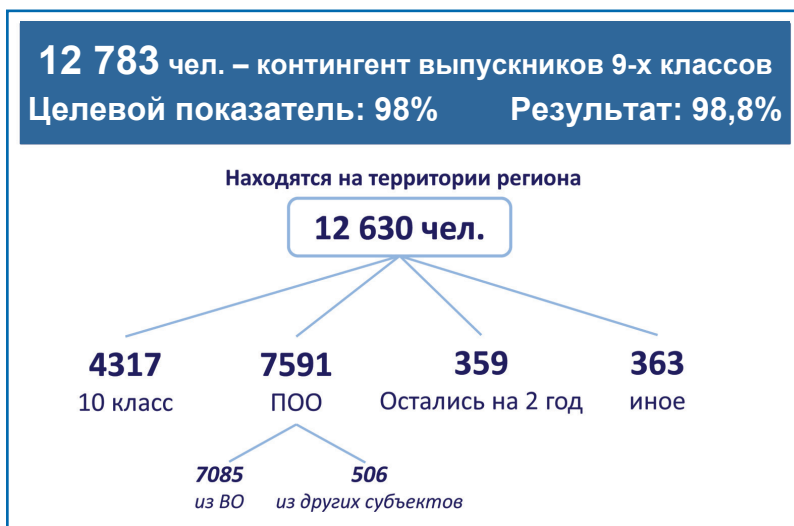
12 783 чел. – контингент выпускников 9-х классов
Целевой показатель: 98%   Результат: 98,8%

Находятся на территории региона

12 630 чел.

4317
10 класс

7591
ПОО

359
Остались на 2 год

363
иное

7085
из ВО

506
из других субъектов